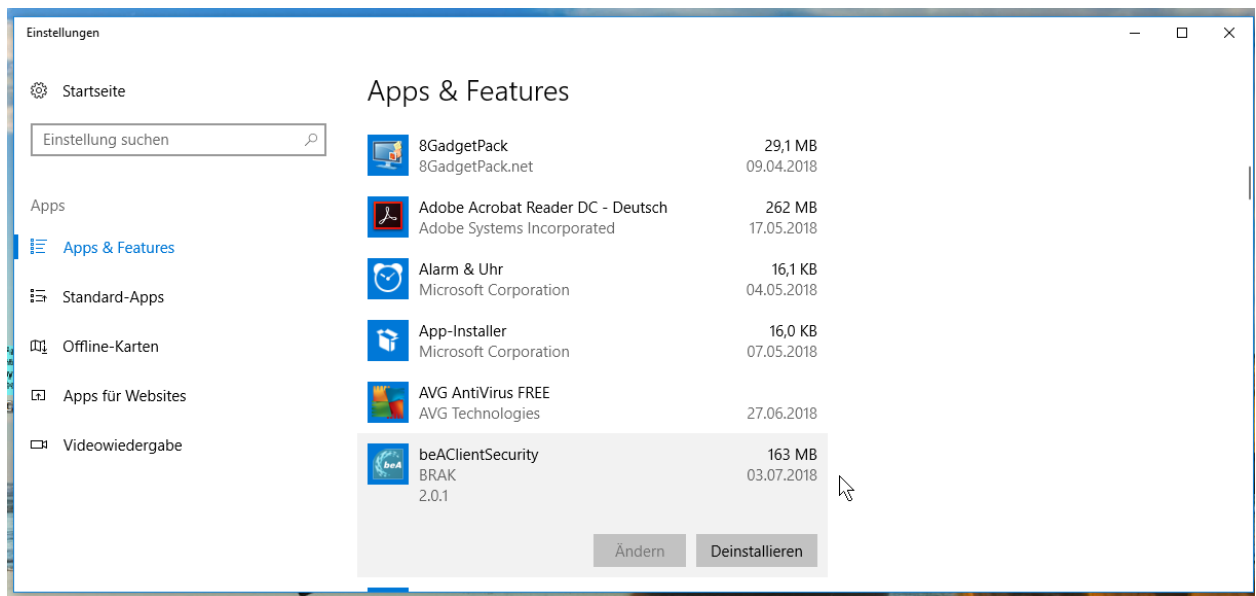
Einstellungen

Startseite

Einstellung suchen

Apps

Apps & Features

Standard-Apps

Offline-Karten

Apps für Websites

Videowiedergabe

Apps & Features

8GadgetPack
8GadgetPack.net
29,1 MB
09.04.2018

Adobe Acrobat Reader DC - Deutsch
Adobe Systems Incorporated
262 MB
17.05.2018

Alarm & Uhr
Microsoft Corporation
16,1 KB
04.05.2018

App-Installer
Microsoft Corporation
16,0 KB
07.05.2018

AVG AntiVirus FREE
AVG Technologies
27.06.2018

beAClientSecurity
BRAK
2.0.1
163 MB
03.07.2018

Ändern
Deinstallieren